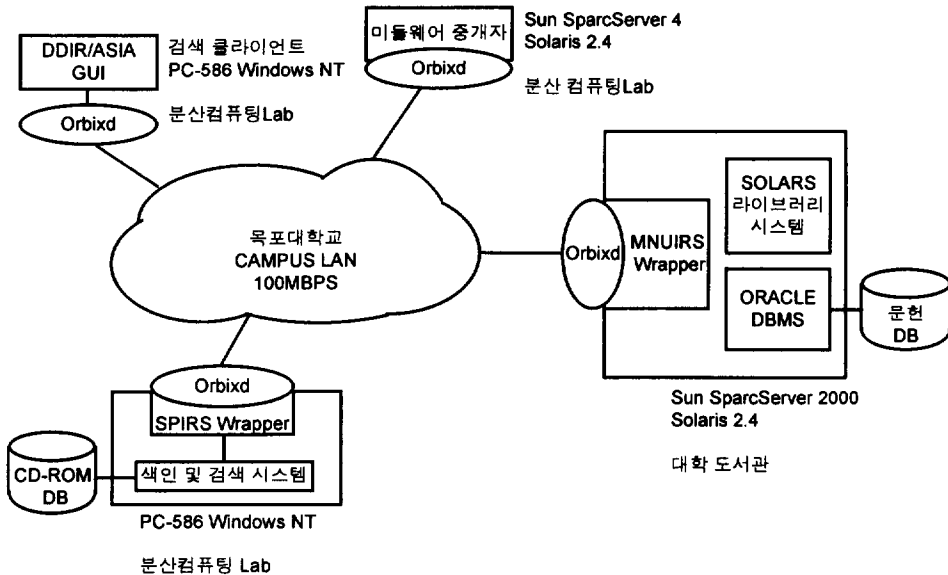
DDIR/ASIA GUI

검색 클라이언트
PC-586 Windows NT

Orbixd

분산컴퓨팅Lab

미들웨어 중개자

Orbixd

Sun SparcServer 4
Solaris 2.4

분산 컴퓨팅Lab

목포대학교
CAMPUS LAN
100MBPS

Orbixd

MNUIRS Wrapper

SOLARS
라이브러리
시스템

ORACLE
DBMS

문헌
DB

Sun SparcServer 2000
Solaris 2.4

대학 도서관

Orbixd

SPIRS Wrapper

CD-ROM DB

색인 및 검색 시스템

PC-586 Windows NT

분산컴퓨팅 Lab